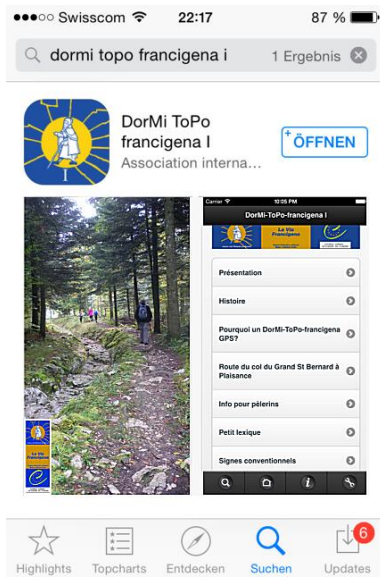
●●○○○ Swisscom 22:17 87 %

dormi topo francigena i 1 Ergebnis

DorMi ToPo francigena I
Association interna...
ÖFFNEN

La Via Francigena

Carrier 10:05 PM
DorMi-ToPo-francigena I
La Via Francigena
Présentation
Histoire
Pourquoi un DorMi-ToPo-francigena GPS?
Route du col du Grand St Bernard à Plaisance
Info pour pèlerins
Petit lexique
Signes conventionnels

Highlights Topcharts Entdecken Suchen Updates 6